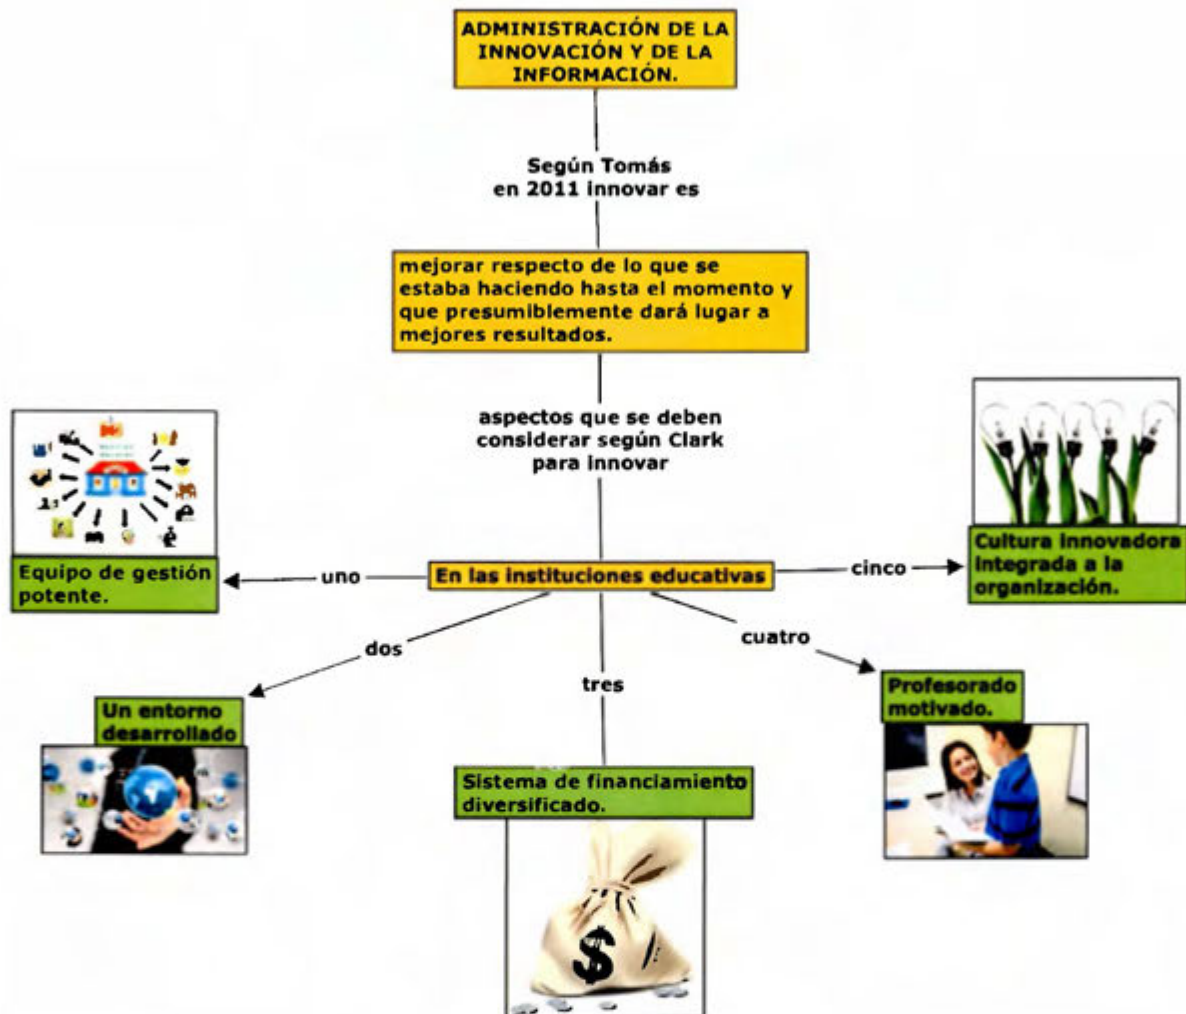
ADMINISTRACIÓN DE LA INNOVACIÓN Y DE LA INFORMACIÓN.

Según Tomás en 2011 innovar es

mejorar respecto de lo que se estaba haciendo hasta el momento y que presumiblemente dará lugar a mejores resultados.

aspectos que se deben considerar según Clark para innovar

En las instituciones educativas

uno

Equipo de gestión potente.

dos

Un entorno desarrollado

tres

Sistema de financiamiento diversificado.

cuatro

Profesorado motivado.

cinco

Cultura innovadora integrada a la organización.